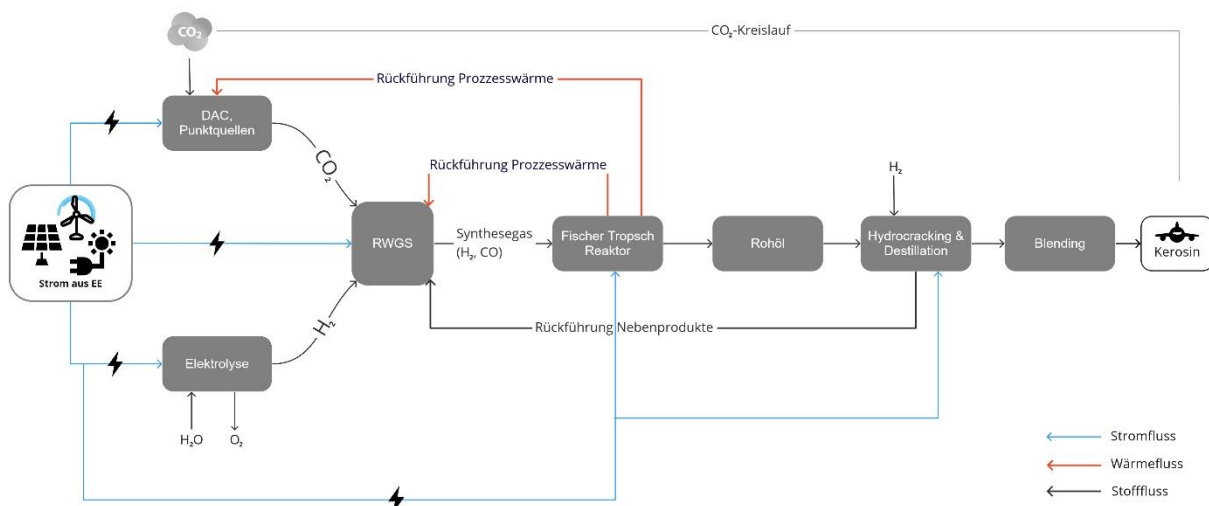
$CO_2$

$CO_2$-Kreislauf

Rückführung Prozzesswärme

DAC, Punktquellen

$CO_2$

Rückführung Prozzesswärme

$H_2$

Strom aus EE

RWGS

Synthesegas ($H_2$, CO)

Fischer Tropsch Reaktor

Rohöl

Hydrocracking & Destillation

Blending

Kerosin

$H_2$

Rückführung Nebenprodukte

Elektrolyse

$H_2O$

$O_2$

Stromfluss

Wärmefluss

Stofffluss